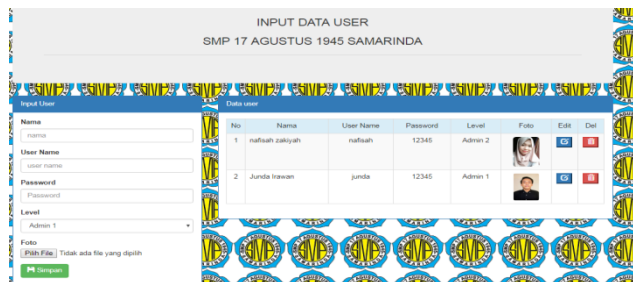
INPUT DATA USER
SMP 17 AGUSTUS 1945 SAMARINDA

Input User

Nama
nama

User Name
user name

Password
Password

Level
Admin 1

Foto
Pilih File Tidak ada file yang dipilih

Simpan

Data user

| No | Nama | User Name | Password | Level | Foto | Edit | Del |
|---|---|---|---|---|---|---|---|
| 1 | nafisah zakiyah | nafisah | 12345 | Admin 2 | | | |
| 2 | Junda Irawan | junda | 12345 | Admin 1 | | | |